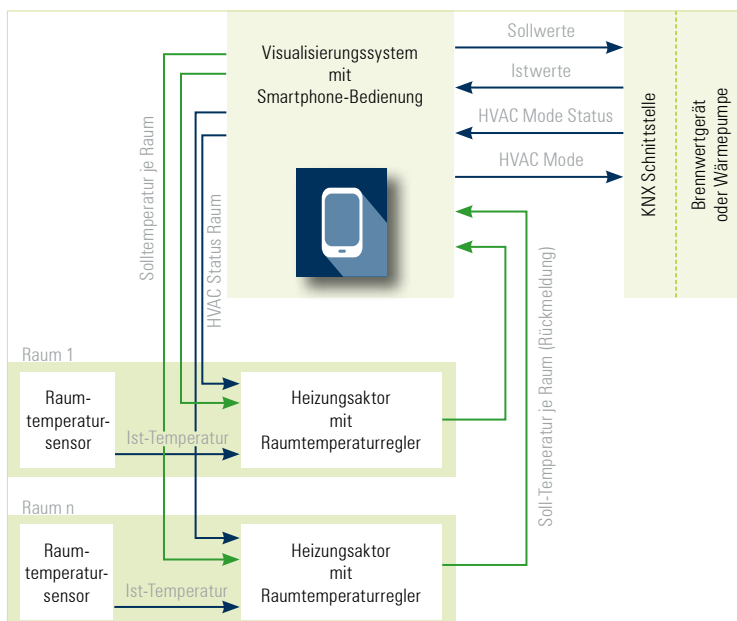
Visualisierungssystem mit Smartphone-Bedienung

Sollwerte

Istwerte

HVAC Mode Status

HVAC Mode

KNX Schnittstelle

Brennwertgerät oder Wärmepumpe

Solltemperatur je Raum

HVAC Status Raum

Soll-Temperatur je Raum (Rückmeldung)

Raum 1

Raumtemperatursensor

Ist-Temperatur

Heizungsaktor mit Raumtemperaturregler

Raum n

Raumtemperatursensor

Ist-Temperatur

Heizungsaktor mit Raumtemperaturregler